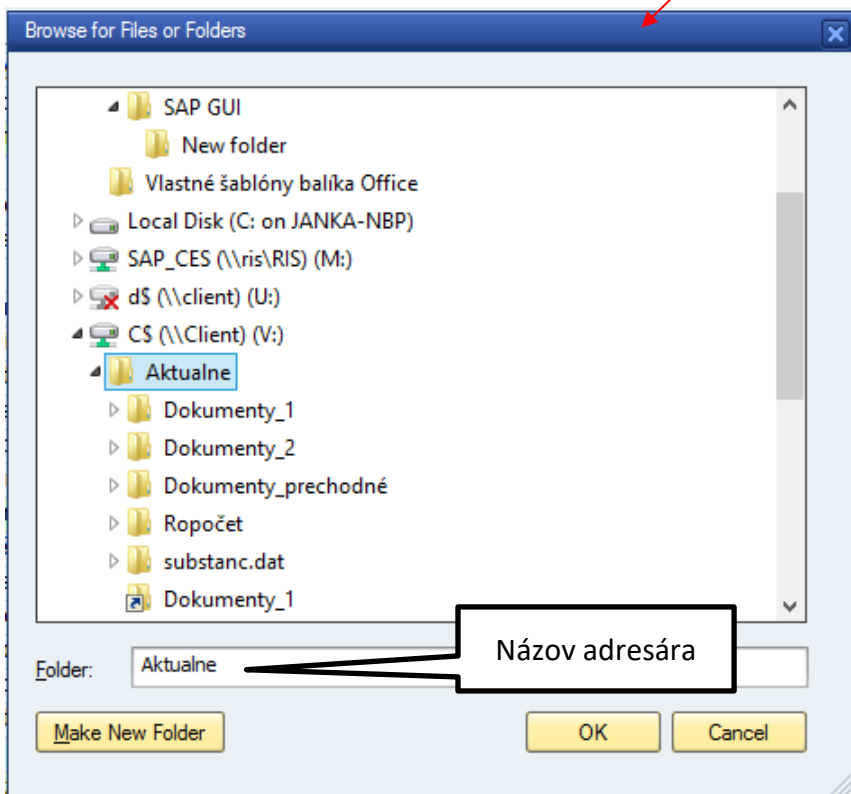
Browse for Files or Folders

SAP GUI
New folder
Vlastné šablóny balíka Office
Local Disk (C: on JANKA-NBP)
SAP_CES (\\ris\RIS) (M:)
d$ (\\client) (U:)
C$ (\\Client) (V:)
Aktualne
Dokumenty_1
Dokumenty_2
Dokumenty_prechodné
Ropočet
substanc.dat
Dokumenty_1

Folder: Aktualne

Názov adresára

Make New Folder
OK
Cancel